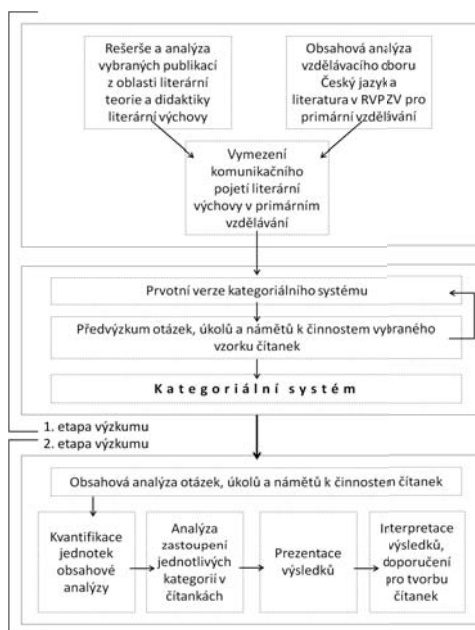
Rešerše a analýza vybraných publikací z oblasti literární teorie a didaktiky literární výchovy

Obsahová analýza vzdělávacího oboru Český jazyk a literatura v RVP ZV pro primární vzdělávání

Vymezení komunikačního pojetí literární výchovy v primárním vzdělávání

Prvotní verze kategoriálního systému

Předvýzkum otázek, úkolů a námětů k činnostem vybraného vzorku čítanek

Kategoriální systém

1. etapa výzkumu

2. etapa výzkumu

Obsahová analýza otázek, úkolů a námětů k činnostem čítanek

Kvantifikace jednotek obsahové analýzy

Analýza zastoupení jednotlivých kategorií v čítankách

Prezentace výsledků

Interpretace výsledků, doporučení pro tvorbu čítanek